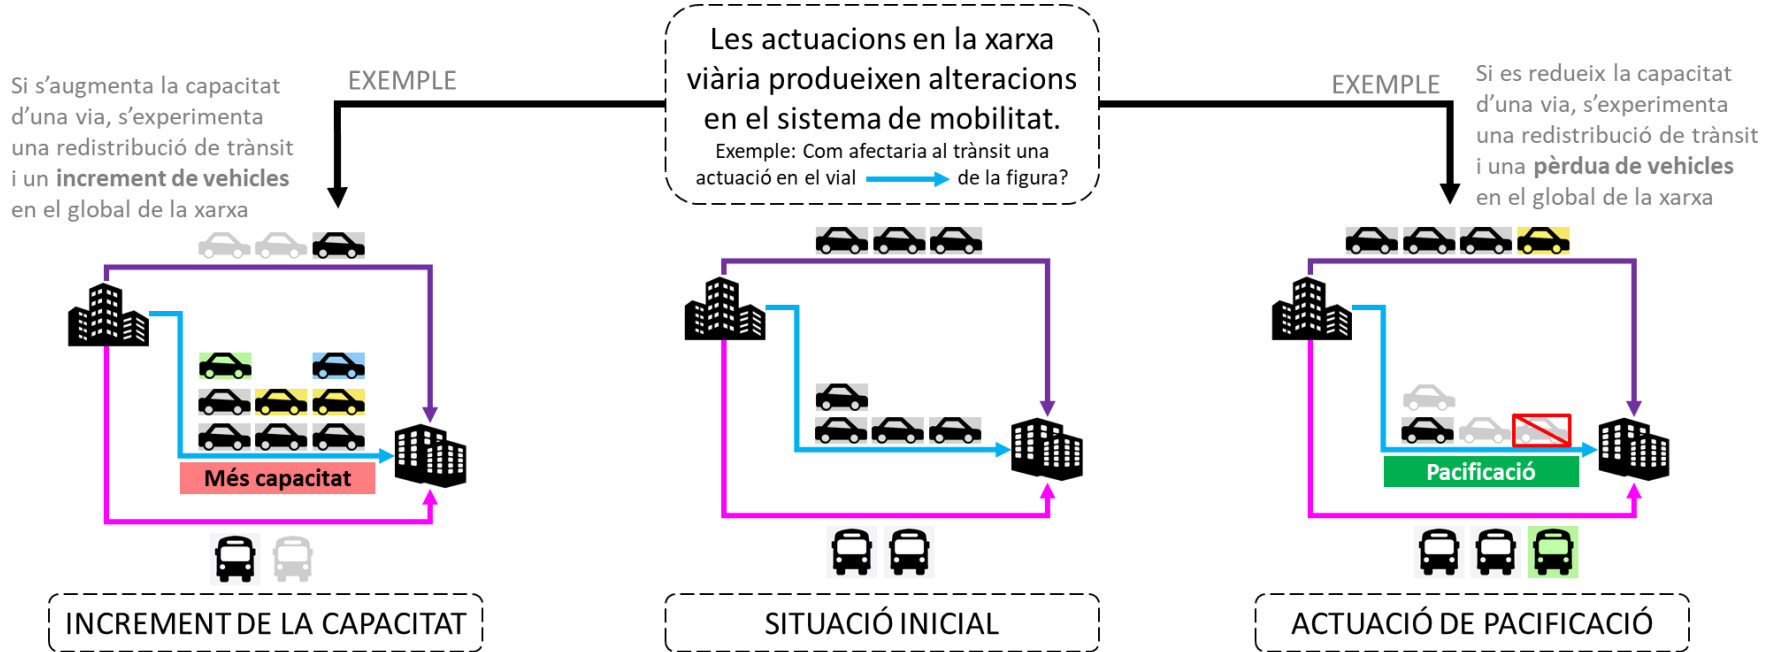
Les actuacions en la xarxa viària produeixen alteracions en el sistema de mobilitat.

Exemple: Com afectaria al trànsit una actuació en el vial de la figura?

EXEMPLE

Si s'augmenta la capacitat d'una via, s'experimenta una redistribució de trànsit i un increment de vehicles en el global de la xarxa

EXEMPLE

Si es redueix la capacitat d'una via, s'experimenta una redistribució de trànsit i una pèrdua de vehicles en el global de la xarxa

Més capacitat

Pacificació

INCREMENT DE LA CAPACITAT

SITUACIÓ INICIAL

ACTUACIÓ DE PACIFICACIÓ